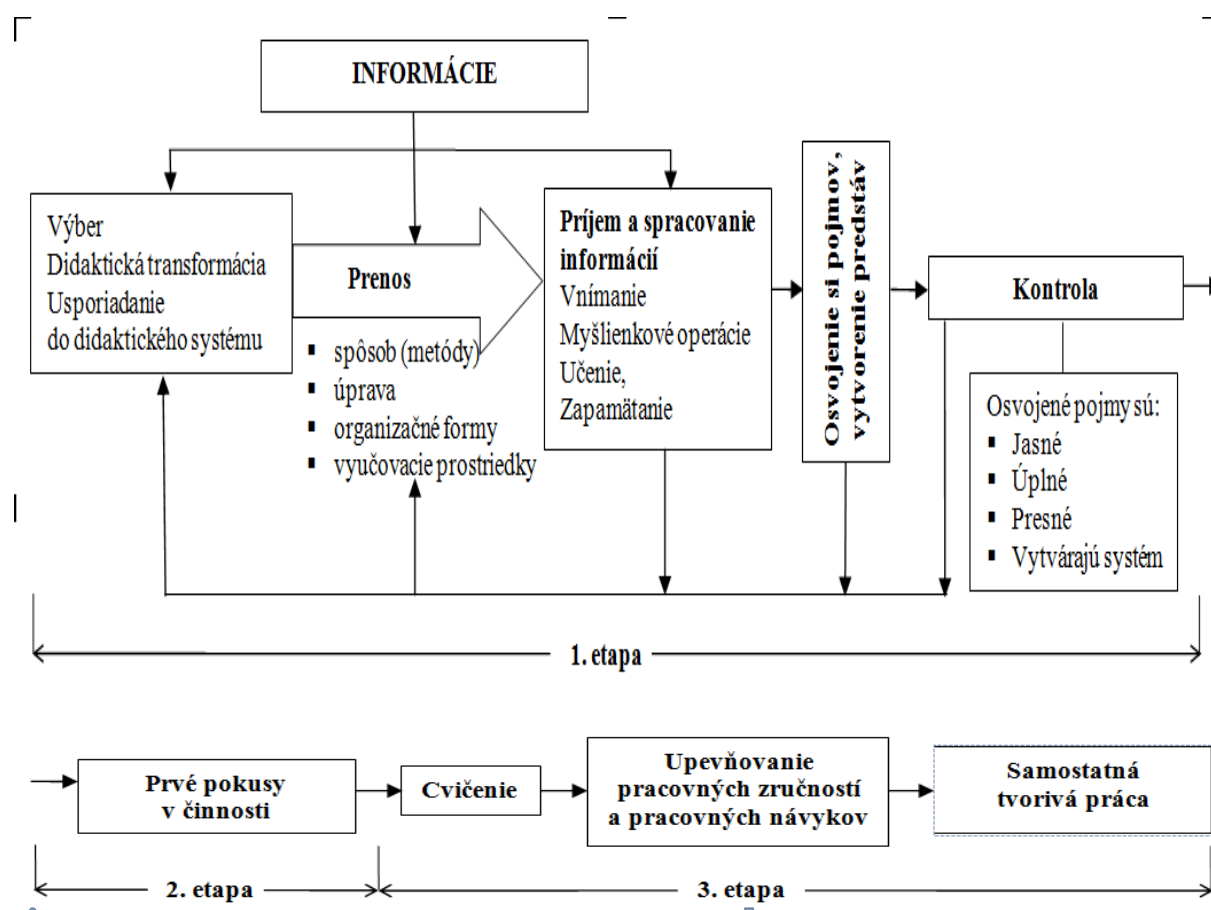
INFORMÁCIE

Výber
Didaktická transformácia
Usporiadanie
do didaktického systému

Prenos

- spôsob (metódy)
- úprava
- organizačné formy
- vyučovacie prostriedky

Príjem a spracovanie informácií
Vnímanie
Myšlienkové operácie
Učenie,
Zapamätanie

Osvojenie si pojmov, vytvorenie predstáv

Kontrola

Osvojené pojmy sú:
- Jasné
- Úplné
- Presné
- Vytvárajú systém

1. etapa

Prvé pokusy v činnosti

Cvičenie

Upevňovanie pracovných zručností a pracovných návykov

Samostatná tvorivá práca

2. etapa

3. etapa